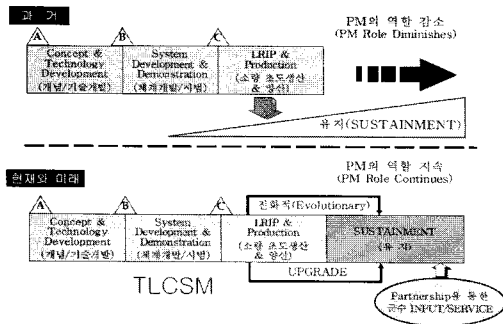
과 거

PM의 역할 감소
(PM Role Diminishes)

A
Concept & Technology Development
(개념/기술개발)

B
System Development & Demonstration
(체계개발/시범)

C
LRIP & Production
(소량 초도생산 & 양산)

유지(SUSTAINMENT)

현재와 미래

PM의 역할 지속
(PM Role Continues)

A
Concept & Technology Development
(개념/기술개발)

B
System Development & Demonstration
(체계개발/시범)

C
진화적(Evolutionary)

LRIP & Production
(소량 초도생산 & 양산)

SUSTAINMENT
(유 지)

UPGRADE

TLCSM

Partnership을 통한
군수 INPUT/SERVICE